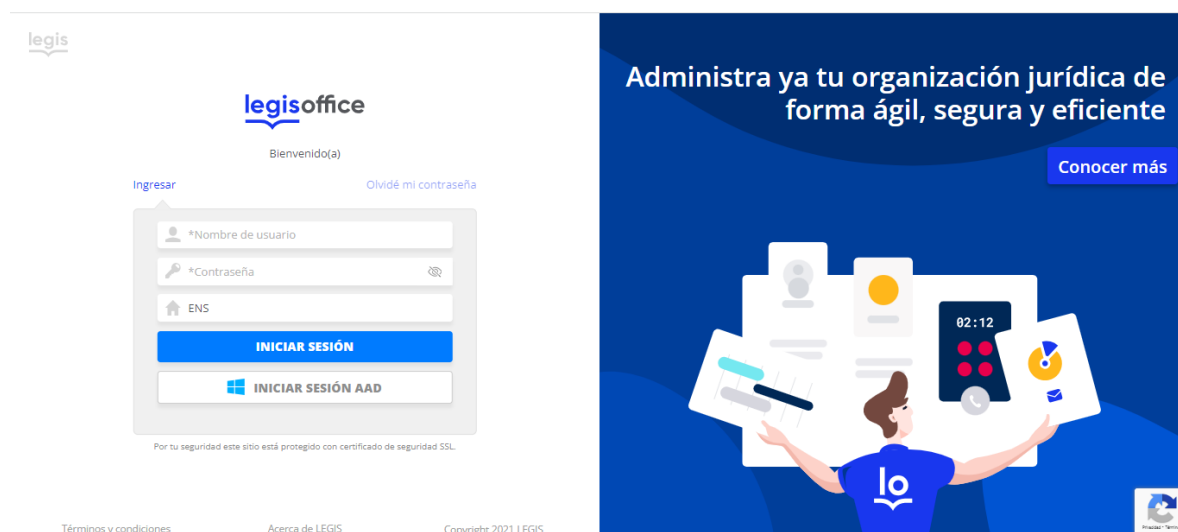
legis

legisoffice

Bienvenido(a)

Ingresar

Olvidé mi contraseña

*Nombre de usuario

*Contraseña

ENS

INICIAR SESIÓN

INICIAR SESIÓN AAD

Por tu seguridad este sitio está protegido con certificado de seguridad SSL.

Términos y condiciones

Acerca de LEGIS

Copyright 2021 LEGIS

Administra ya tu organización jurídica de forma ágil, segura y eficiente

Conocer más

02:12

lo

Privacidad - Términos